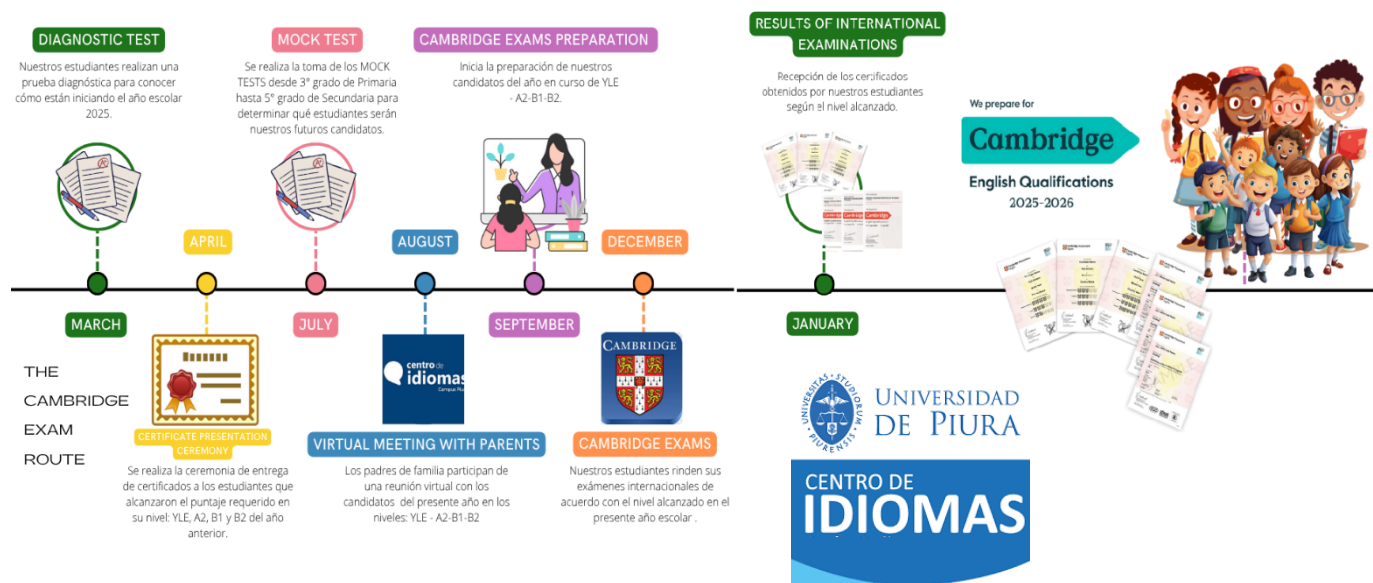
DIAGNOSTIC TEST

Nuestros estudiantes realizan una prueba diagnóstica para conocer cómo están iniciando el año escolar 2025.

MOCK TEST

Se realiza la toma de los MOCK TESTS desde 3° grado de Primaria hasta 5° grado de Secundaria para determinar qué estudiantes serán nuestros futuros candidatos.

CAMBRIDGE EXAMS PREPARATION

Inicia la preparación de nuestros candidatos del año en curso de YLE - A2-B1-B2.

RESULTS OF INTERNATIONAL EXAMINATIONS

Recepción de los certificados obtenidos por nuestros estudiantes según el nivel alcanzado.

We prepare for

Cambridge

English Qualifications

2025-2026

APRIL

AUGUST

DECEMBER

MARCH

JULY

SEPTEMBER

JANUARY

THE CAMBRIDGE EXAM ROUTE

centro de idiomas

CAMBRIDGE

CERTIFICATE PRESENTATION CEREMONY

Se realiza la ceremonia de entrega de certificados a los estudiantes que alcanzaron el puntaje requerido en su nivel: YLE, A2, B1 y B2 del año anterior.

VIRTUAL MEETING WITH PARENTS

Los padres de familia participan de una reunión virtual con los candidatos del presente año en los niveles: YLE - A2-B1-B2

CAMBRIDGE EXAMS

Nuestros estudiantes rinden sus exámenes internacionales de acuerdo con el nivel alcanzado en el presente año escolar .

UNIVERSITAS STUDIORUM PIURENSIS

UNIVERSIDAD DE PIURA

CENTRO DE IDIOMAS